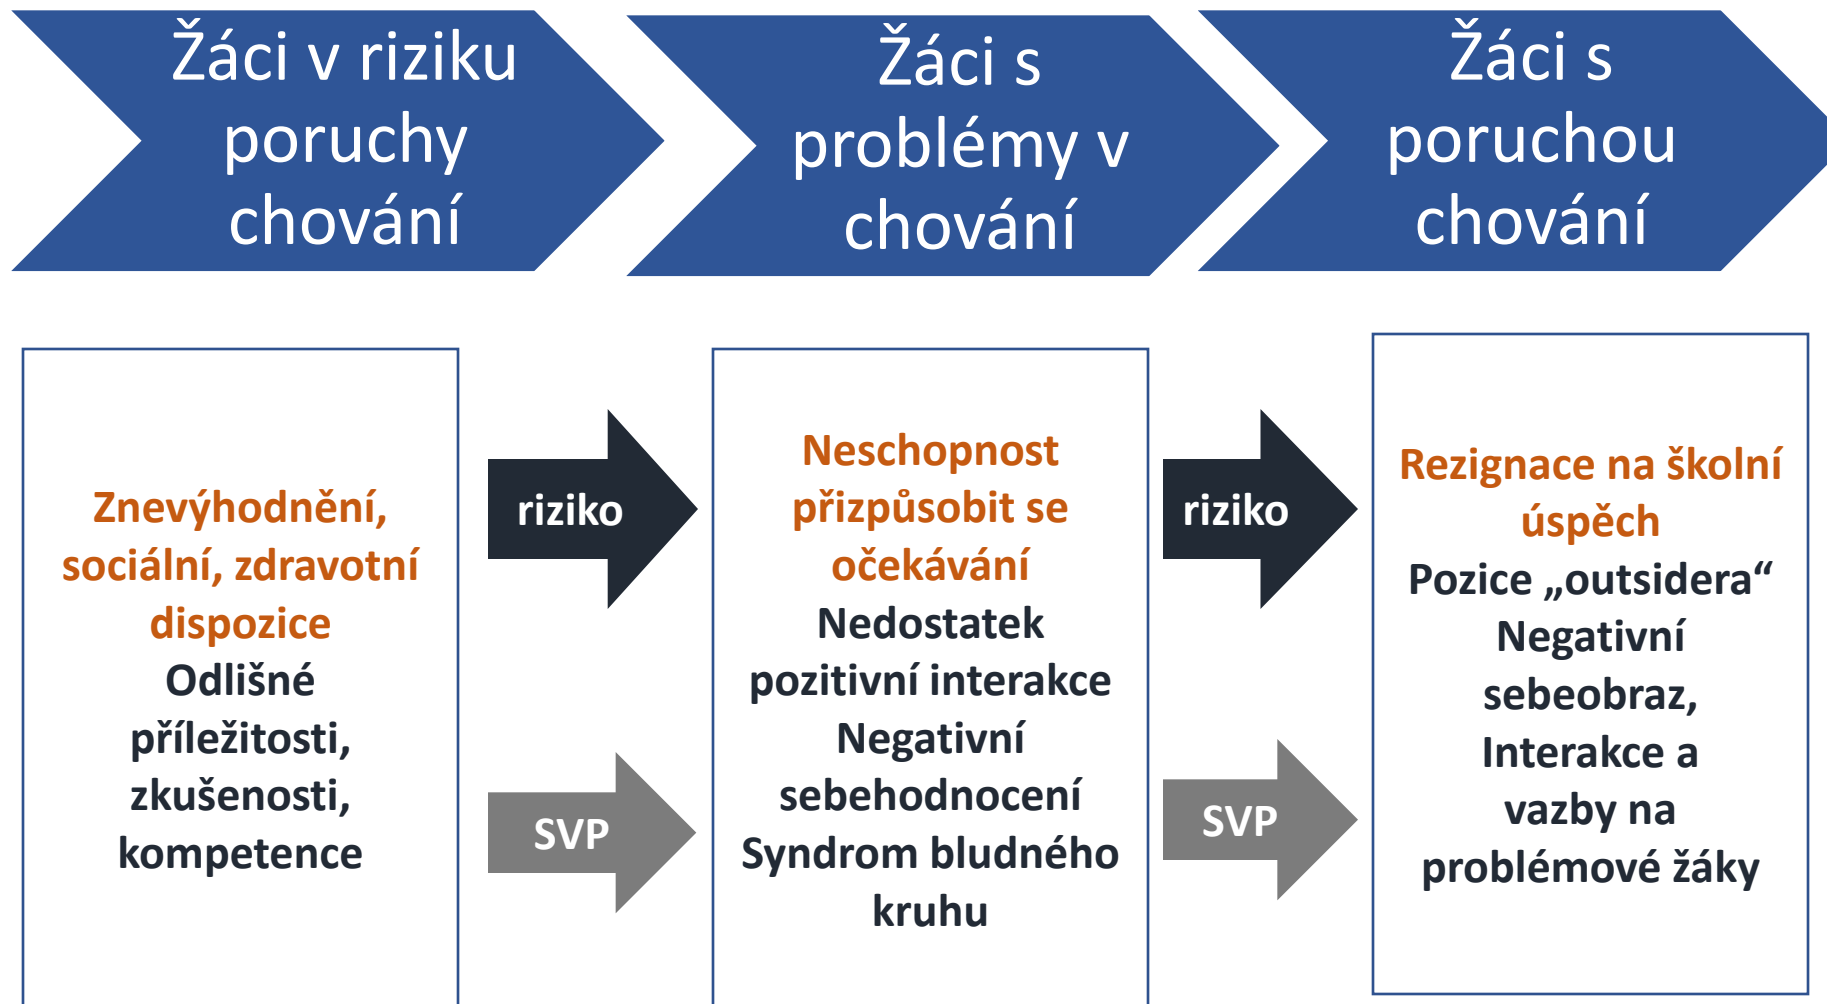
Žáci v riziku poruchy chování

Žáci s problémy v chování

Žáci s poruchou chování

Znevýhodnění, sociální, zdravotní dispozice
Odlišné příležitosti, zkušenosti, kompetence

riziko

SVP

Neschopnost přizpůsobit se očekávání
Nedostatek pozitivní interakce
Negativní sebehodnocení
Syndrom bludného kruhu

riziko

SVP

Rezignace na školní úspěch
Pozice „outsidera“
Negativní sebeobraz,
Interakce a vazby na problémové žáky